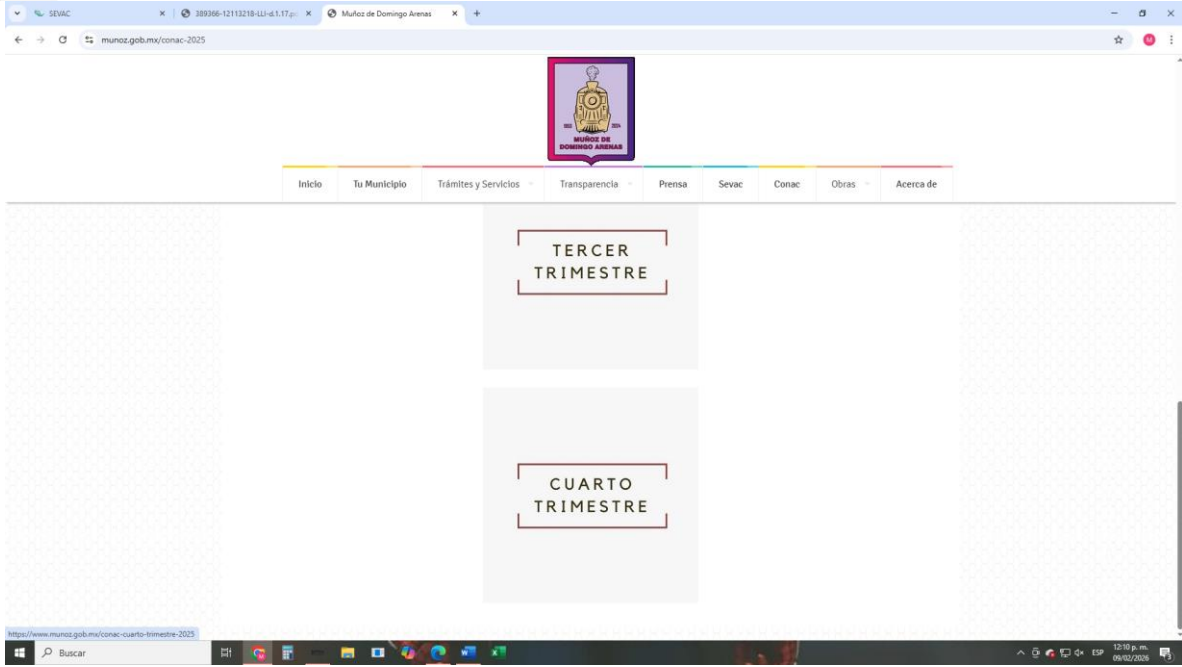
SEVAC
389366-12113218-LLI-d.1.17.p
Muñoz de Domingo Arenas
munoz.gob.mx/conac-2025

MUÑOZ DE DOMINGO ARENAS

Inicio
Tu Municipio
Trámites y Servicios
Transparencia
Prensa
Sevac
Conac
Obras
Acerca de

TERCER TRIMESTRE

CUARTO TRIMESTRE

https://www.munoz.gob.mx/conac-cuarto-trimestre-2025

Buscar

ESP 12:10 p. m. 09/02/2026